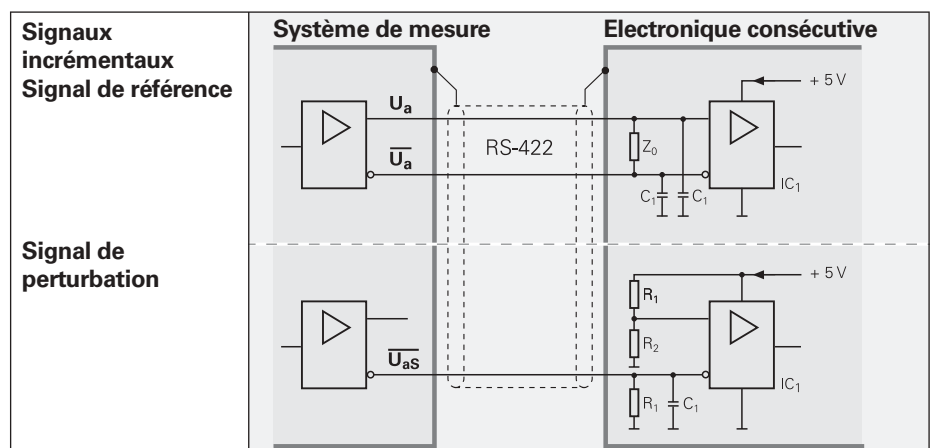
Signaux incrémentaux Signal de référence

Signal de perturbation

Système de mesure

Electronique consécutive

$U_a$

$\overline{U_a}$

RS-422

$Z_0$

$C_1$ $C_1$

+ 5 V

$IC_1$

$\overline{U_{aS}}$

+ 5 V

$R_1$

$R_2$

$R_1$ $C_1$

$IC_1$